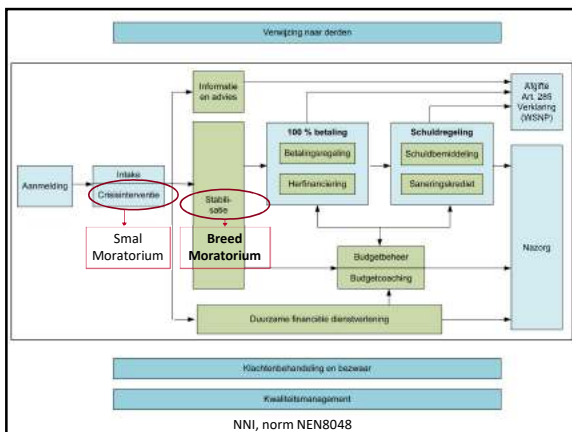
Verwijzing naar derden

Aanmelding

Intake

Crisisinterventie

Smal Moratorium

Informatie en advies

Stabilisatie

Breed Moratorium

100 % betaling

Betalingsregeling

Herfinanciering

Schuldregeling

Schuldbemiddeling

Saneringskrediet

Afgifte Art. 285 Verklaring (WSNP)

Budgetbeheer

Budgetcoaching

Nazorg

Duurzame financiële dienstverlening

Klachtenbehandeling en bezwaar

Kwaliteitsmanagement

NNI, norm NEN8048